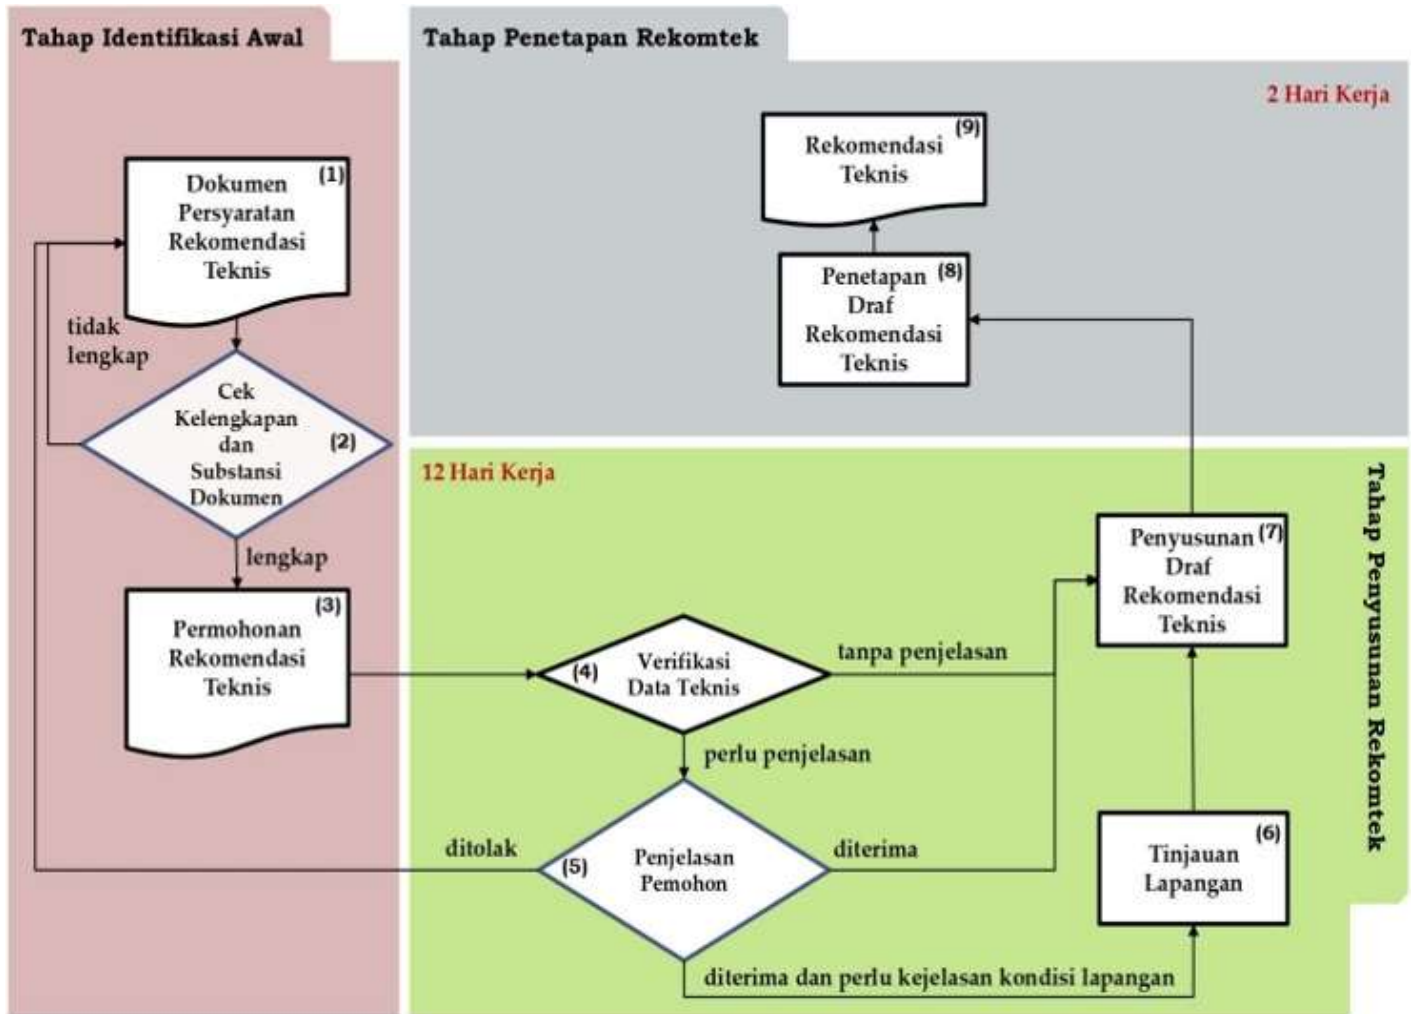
Tahap Identifikasi Awal

Tahap Penetapan Rekomtek

2 Hari Kerja

Rekomendasi Teknis (9)

Penetapan Draf Rekomendasi Teknis (8)

Dokumen Persyaratan Rekomendasi Teknis (1)

tidak lengkap

Cek Kelengkapan dan Substansi Dokumen (2)

lengkap

Permohonan Rekomendasi Teknis (3)

12 Hari Kerja

Tahap Penyusunan Rekomtek

Penyusunan Draf Rekomendasi Teknis (7)

(4) Verifikasi Data Teknis

tanpa penjelasan

perlu penjelasan

ditolak

(5) Penjelasan Pemohon

diterima

Tinjauan Lapangan (6)

diterima dan perlu kejelasan kondisi lapangan